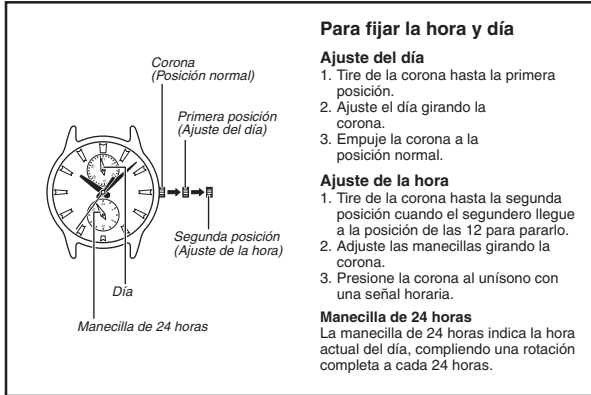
Corona
(Posición normal)

Primera posición
(Ajuste del día)

Segunda posición
(Ajuste de la hora)

Día

Manecilla de 24 horas

Para fijar la hora y día

Ajuste del día
1. Tire de la corona hasta la primera posición.
2. Ajuste el día girando la corona.
3. Empuje la corona a la posición normal.

Ajuste de la hora
1. Tire de la corona hasta la segunda posición cuando el segundero llegue a la posición de las 12 para pararlo.
2. Adjuste las manecillas girando la corona.
3. Presione la corona al unísono con una señal horaria.

Manecilla de 24 horas
La manecilla de 24 horas indica la hora actual del día, compliendo una rotación completa a cada 24 horas.